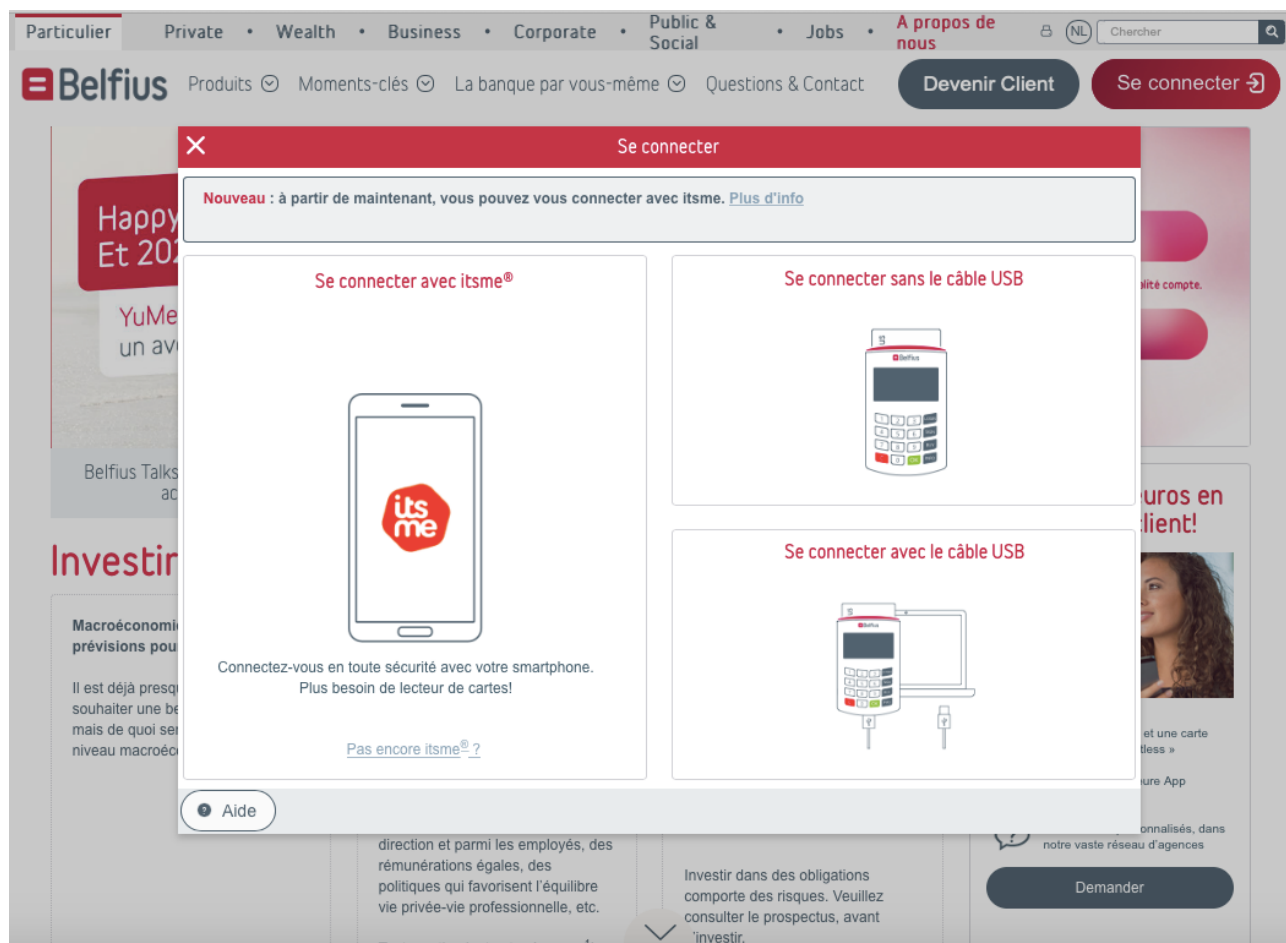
Particulier • Private • Wealth • Business • Corporate • Public & Social • Jobs • A propos de nous

NL

Chercher

Belfius

Produits Moments-clés La banque par vous-même Questions & Contact

Devenir Client

Se connecter

Happy
Et 20

YuMe
un av

Belfius Talks
ac

Investir

Macroéconomi
prévisions pou

Il est déjà presq
souhaiter une be
mais de quoi ser
niveau macroéc

Se connecter

Nouveau : à partir de maintenant, vous pouvez vous connecter avec itsme. Plus d'info

Se connecter avec itsme®

itsme

Connectez-vous en toute sécurité avec votre smartphone. Plus besoin de lecteur de cartes!

Pas encore itsme® ?

Se connecter sans le câble USB

Belfius

Se connecter avec le câble USB

Belfius

Aide

lité compte.

uros en
client!

et une carte
tless »

ure App

onnalisés, dans notre vaste réseau d'agences

Demander

direction et parmi les employés, des rémunérations égales, des politiques qui favorisent l'équilibre vie privée-vie professionnelle, etc.

Investir dans des obligations comporte des risques. Veuillez consulter le prospectus, avant 'investir.